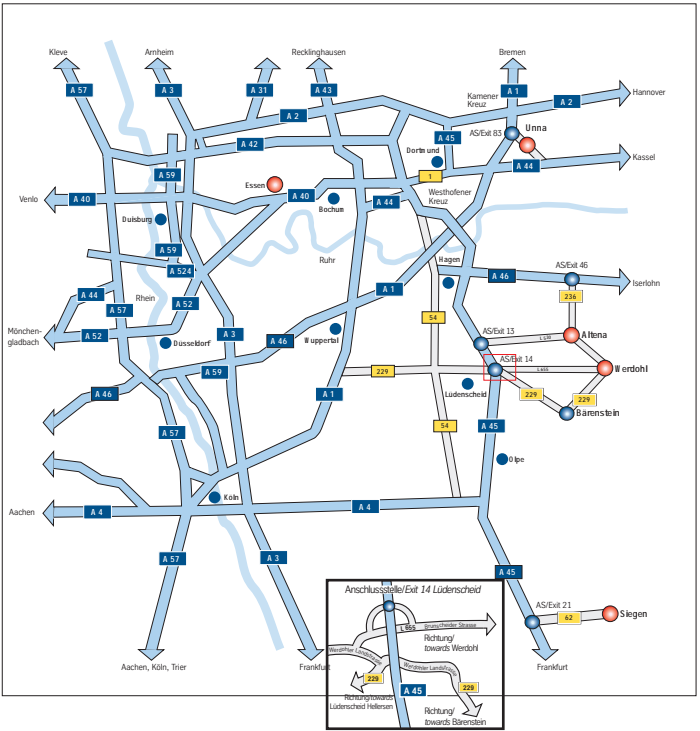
Kleve
Arnheim
Recklinghausen
Bremen
Hannover
Kassel
Venlo
Mönchengladbach
Aachen
Aachen, Köln, Trier
Frankfurt
Frankfurt
Iserlohn
Siegen

A 57
A 3
A 31
A 43
A 1
A 2
A 2
A 42
A 45
A 44
A 59
A 40
A 40
A 44
A 59
A 524
A 44
A 57
A 52
A 52
A 3
A 46
A 1
A 46
A 59
A 46
A 1
A 57
A 4
A 4
A 57
A 3
A 45
A 45

Kamener Kreuz
AS/Exit 83
Unna
Dortmund
1
Essen
Bochum
Westhofener Kreuz
Duisburg
Ruhr
Hagen
AS/Exit 46
236
Rhein
54
Düsseldorf
Wuppertal
AS/Exit 13
L 530
Altena
AS/Exit 14
L 655
Werdohl
229
Lüdenscheid
229
229
Bärenstein
54
Olpe
Köln
AS/Exit 21
62
Siegen

Anschlussstelle/Exit 14 Lüdenscheid
Brunscheider Strasse
L 655
Richtung/ towards Werdohl
Werdohler Landstraße
229
Werdohler Landstraße
Richtung/towards Lüdenscheid Hellersen
A 45
229
Richtung/ towards Bärenstein